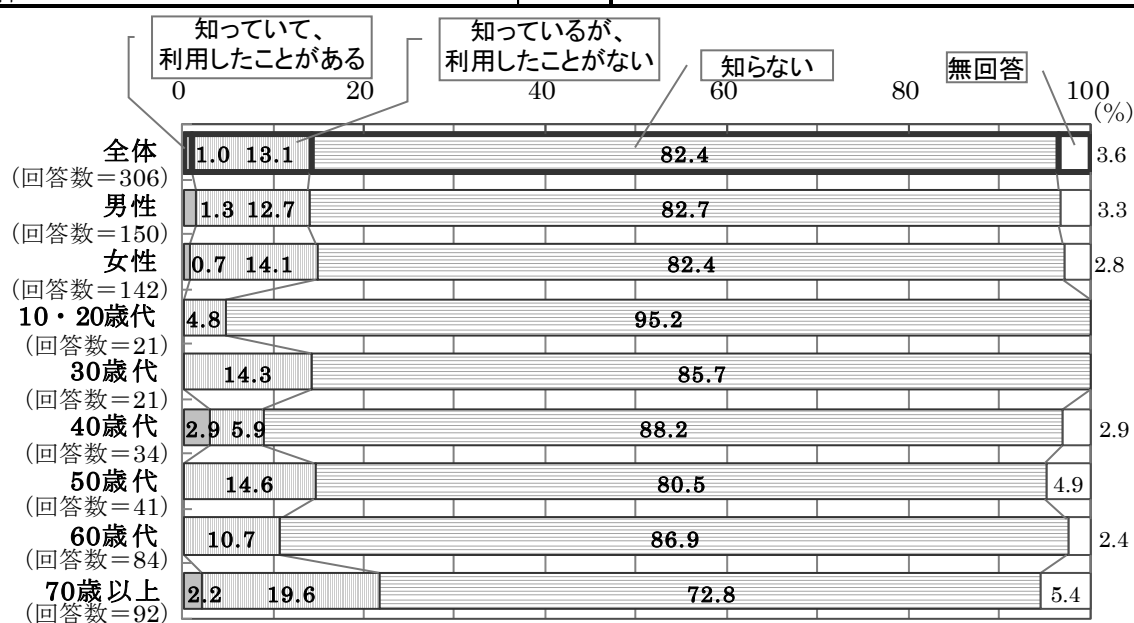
知っていて、利用したことがある
知っているが、利用したことがない
知らない
無回答
0 20 40 60 80 100 (%)

全体 (回答数=306) 1.0 13.1 82.4 3.6
男性 (回答数=150) 1.3 12.7 82.7 3.3
女性 (回答数=142) 0.7 14.1 82.4 2.8
10・20歳代 (回答数=21) 4.8 95.2
30歳代 (回答数=21) 14.3 85.7
40歳代 (回答数=34) 2.9 5.9 88.2 2.9
50歳代 (回答数=41) 14.6 80.5 4.9
60歳代 (回答数=84) 10.7 86.9 2.4
70歳以上 (回答数=92) 2.2 19.6 72.8 5.4